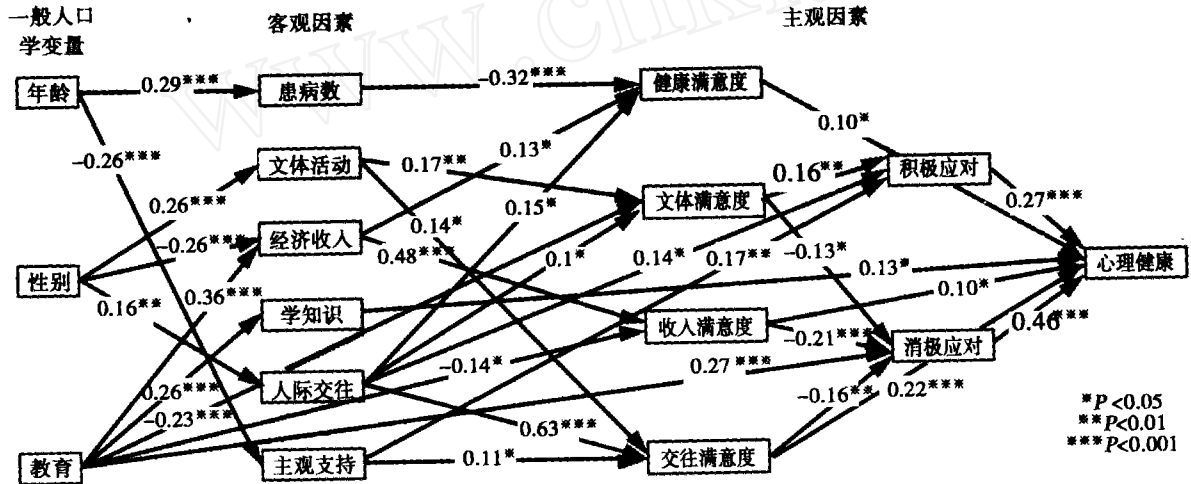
一般人口学变量

客观因素

主观因素

年龄
0.29***
患病数
-0.32***
健康满意度
0.10*
-0.26***
文体活动
0.17**
0.13*
0.16**
积极应对
0.27***
0.26***
0.14*
0.15*
文体满意度
-0.26***
经济收入
0.48***
0.1*
0.14*
0.17**
-0.13*
性别
0.13*
心理健康
0.16**
0.36***
学知识
0.10*
收入满意度
-0.21***
0.46***
消极应对
0.26***
人际交往
-0.14*
0.27***
-0.23***
0.22***
-0.16**
0.63***
教育
主观支持
0.11*
交往满意度

*P<0.05
**P<0.01
***P<0.001